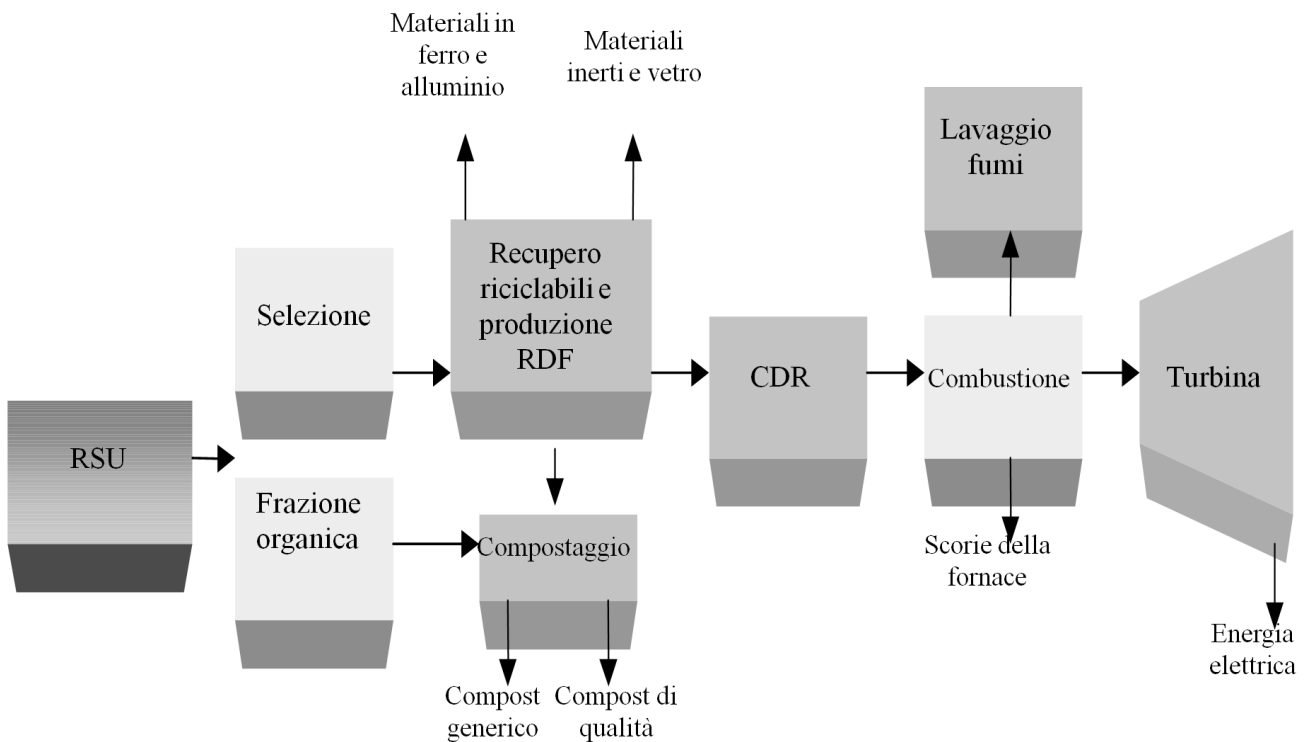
Materiali in ferro e alluminio

Materiali inerti e vetro

Lavaggio fumi

Recupero riciclabili e produzione RDF

Selezione

CDR

Combustione

Turbina

RSU

Frazione organica

Compostaggio

Scorie della fornace

Energia elettrica

Compost generico

Compost di qualità